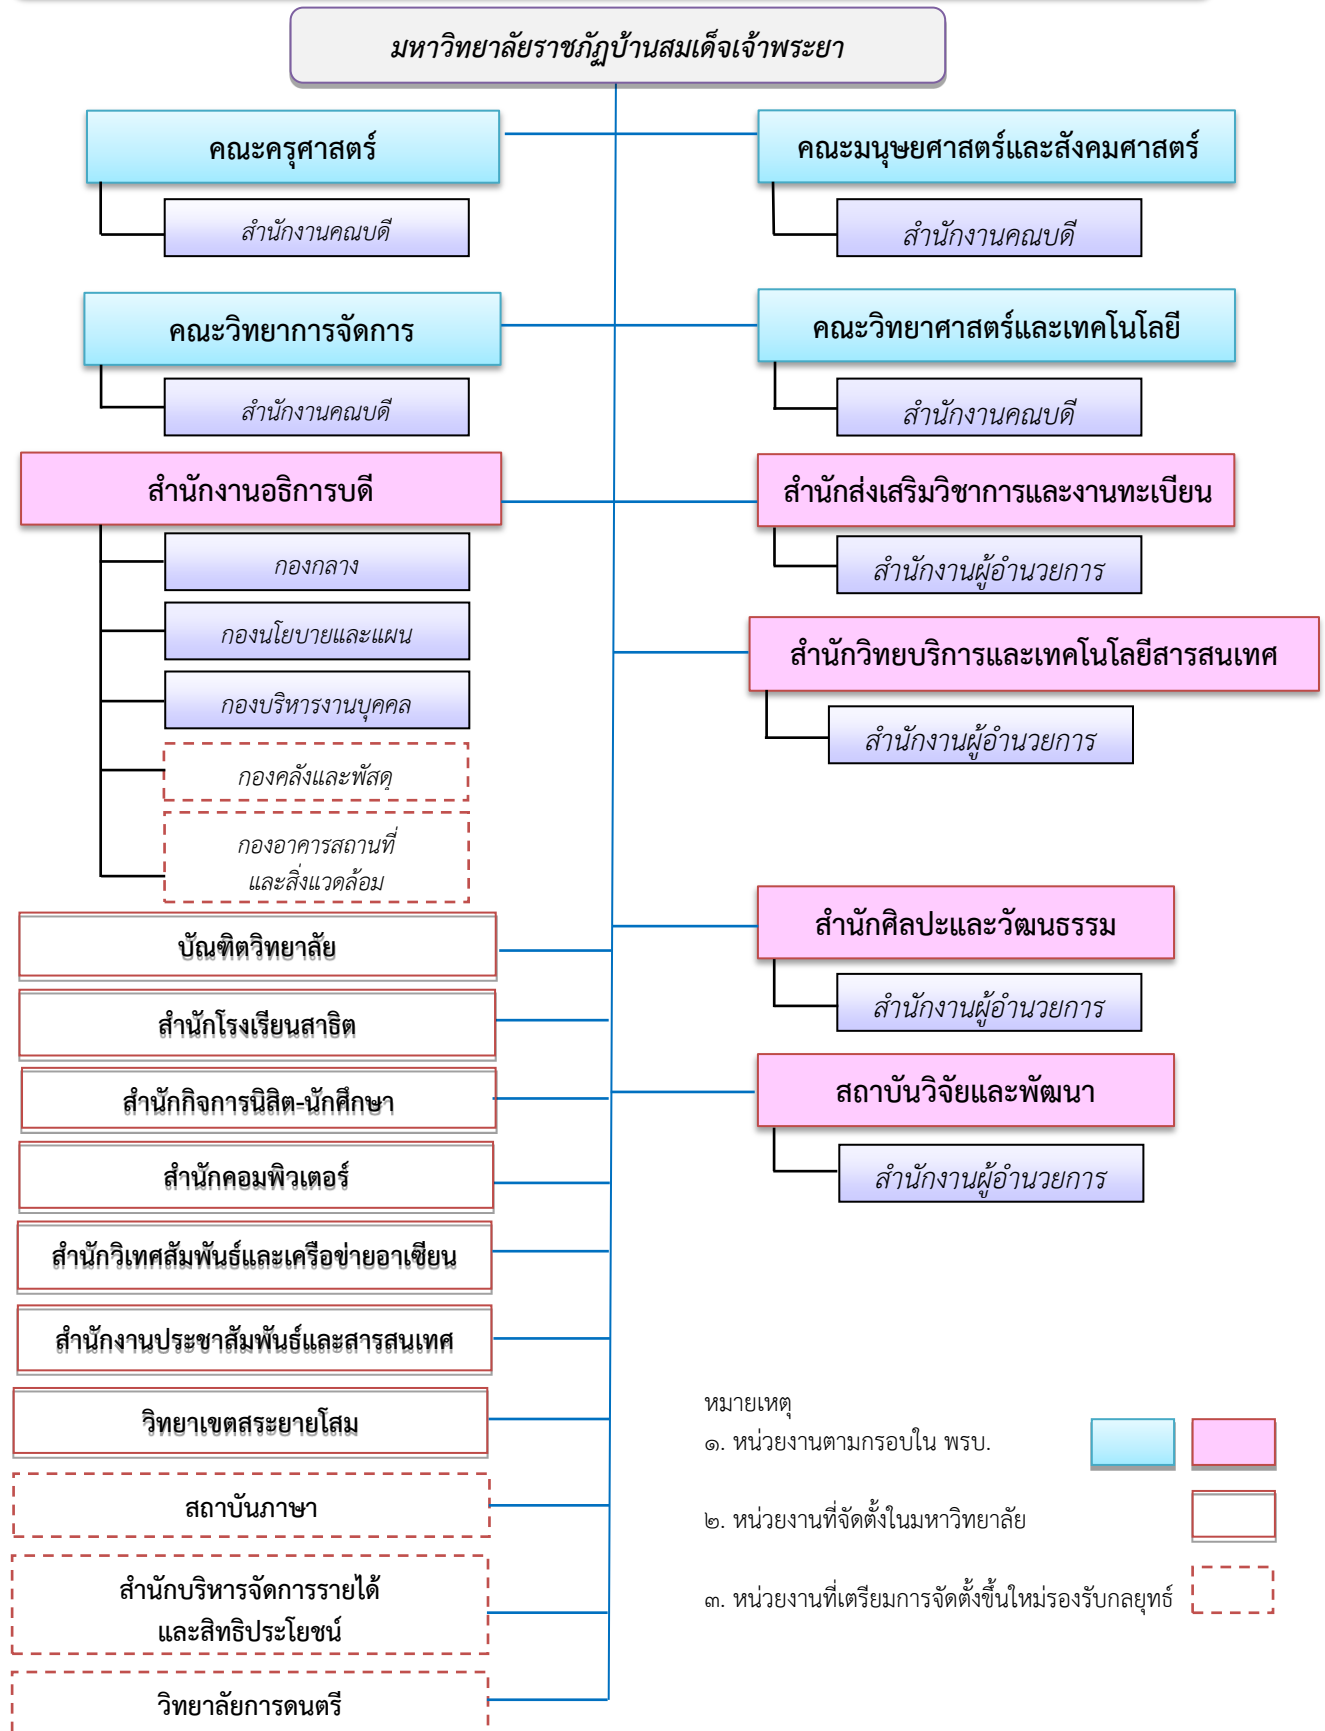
มหาวิทยาลัยราชภัฏบ้านสมเด็จเจ้าพระยา

คณะครุศาสตร์

สำนักงานคณบดี

คณะมนุษยศาสตร์และสังคมศาสตร์

สำนักงานคณบดี

คณะวิทยาการจัดการ

สำนักงานคณบดี

คณะวิทยาศาสตร์และเทคโนโลยี

สำนักงานคณบดี

สำนักงานอธิการบดี

กองกลาง

กองนโยบายและแผน

กองบริหารงานบุคคล

กองคลังและพัสดุ

กองอาคารสถานที่และสิ่งแวดล้อม

สำนักส่งเสริมวิชาการและงานทะเบียน

สำนักงานผู้อำนวยการ

สำนักวิทยบริการและเทคโนโลยีสารสนเทศ

สำนักงานผู้อำนวยการ

บัณฑิตวิทยาลัย

สำนักโรงเรียนสาธิต

สำนักกิจการนิสิต-นักศึกษา

สำนักคอมพิวเตอร์

สำนักวิเทศสัมพันธ์และเครือข่ายอาเซียน

สำนักงานประชาสัมพันธ์และสารสนเทศ

วิทยาเขตสระยายโสม

สถาบันภาษา

สำนักบริหารจัดการรายได้และสิทธิประโยชน์

วิทยาลัยการดนตรี

สำนักศิลปะและวัฒนธรรม

สำนักงานผู้อำนวยการ

สถาบันวิจัยและพัฒนา

สำนักงานผู้อำนวยการ

หมายเหตุ
๑. หน่วยงานตามกรอบใน พรบ.

๒. หน่วยงานที่จัดตั้งในมหาวิทยาลัย

๓. หน่วยงานที่เตรียมการจัดตั้งขึ้นใหม่รองรับกลยุทธ์